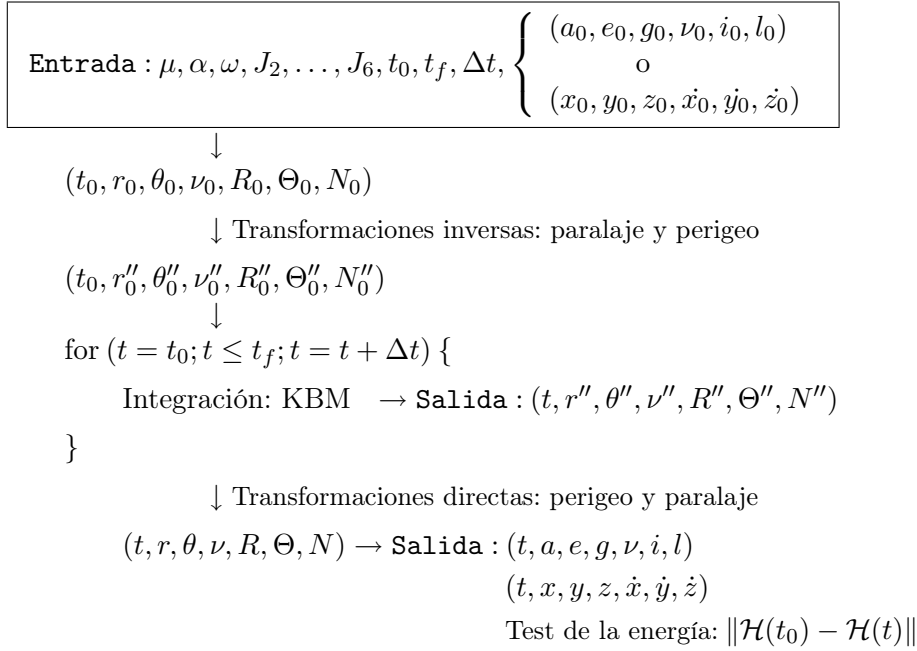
$\texttt{Entrada}: \mu, \alpha, \omega, J_2, \ldots, J_6, t_0, t_f, \Delta t, \begin{cases} (a_0, e_0, g_0, \nu_0, i_0, l_0) \\ \text{o} \\ (x_0, y_0, z_0, \dot{x_0}, \dot{y_0}, \dot{z_0}) \end{cases}$

$\downarrow$

$(t_0, r_0, \theta_0, \nu_0, R_0, \Theta_0, N_0)$

$\downarrow$ Transformaciones inversas: paralaje y perigeo

$(t_0, r_0'', \theta_0'', \nu_0'', R_0'', \Theta_0'', N_0'')$

$\downarrow$

for $(t = t_0; t \leq t_f; t = t + \Delta t)$ {

Integración: KBM $\rightarrow \texttt{Salida}: (t, r'', \theta'', \nu'', R'', \Theta'', N'')$

}

$\downarrow$ Transformaciones directas: perigeo y paralaje

$(t, r, \theta, \nu, R, \Theta, N) \rightarrow \texttt{Salida}: (t, a, e, g, \nu, i, l)$

$(t, x, y, z, \dot{x}, \dot{y}, \dot{z})$

Test de la energía: $\|\mathcal{H}(t_0) - \mathcal{H}(t)\|$